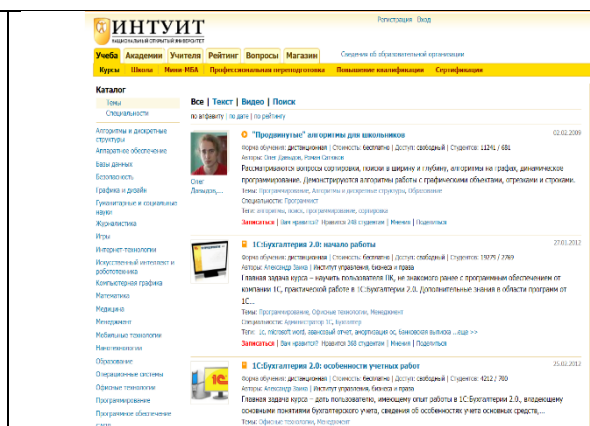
ИНТУИТ
НАЦИОНАЛЬНЫЙ ОТКРЫТЫЙ УНИВЕРСИТЕТ

Регистрация Вход

Учеба Академии Учителя Рейтинг Вопросы Магазин

Сведения об образовательной организации

Курсы Школы Мини MBA Профессиональная переподготовка Повышение квалификации Сертификация

Каталог
Темы
Специальности

Алгоритмы и дискретные структуры
Аппаратное обеспечение
Базы данных
Безопасность
Графика и дизайн
Гуманитарные и социальные науки
Журналистика
Игры
Интернет технологии
Искусственный интеллект и робототехника
Компьютерная графика
Математика
Медицина
Менеджмент
Мобильные технологии
Нанотехнологии
Образование
Операционные системы
Офисные технологии
Программирование
Программное обеспечение

Все | Текст | Видео | Поиск

по алфавиту | по дате | по рейтингу

"Продвинутые" алгоритмы для школьников
02.02.2009
Форма обучения: дистанционная | Стоимость: бесплатно | Доступ: свободный | Студентов: 11341 / 681
Авторы: Олег Давыдов, Роман Сатюков
Рассматриваются вопросы сортировки, поиски в ширину и глубину, алгоритмы на графах, динамическое программирование. Демонстрируются алгоритмы работы с графическими объектами, отрезками и строками.
Темы: Программирование, Алгоритмы и дискретные структуры, Образование
Специальности: Программист
Теги: алгоритмы, поиск, программирование, сортировка
Записаться | Вам нравится? Нравится 248 студентам | Мнения | Поделиться
Олег Давыдов,...

1С:Бухгалтерия 2.0: начало работы
27.01.2012
Форма обучения: дистанционная | Стоимость: бесплатно | Доступ: свободный | Студентов: 19275 / 2769
Авторы: Александр Заика | Институт управления, бизнеса и права
Главная задача курса – научить пользователя ПК, не знакомого ранее с программным обеспечением от компании 1С, практической работе в 1С:Бухгалтерия 2.0. Дополнительные знания в области программ от 1С...
Темы: Программирование, Офисные технологии, Менеджмент
Специальности: Администратор 1С, Бухгалтер
Теги: 1c, microsoft word, авансовый отчет, амортизация ос, банковская выписка ...еще >>
Записаться | Вам нравится? Нравится 368 студентам | Мнения | Поделиться

1С:Бухгалтерия 2.0: особенности учетных работ
25.02.2012
Форма обучения: дистанционная | Стоимость: бесплатно | Доступ: свободный | Студентов: 4212 / 780
Авторы: Александр Заика | Институт управления, бизнеса и права
Главная задача курса – дать пользователю, имеющему опыт работы в 1С:Бухгалтерия 2.0., владеющему основными понятиями бухгалтерского учета, сведения об особенностях учета основных средств,...
Темы: Офисные технологии, Менеджмент